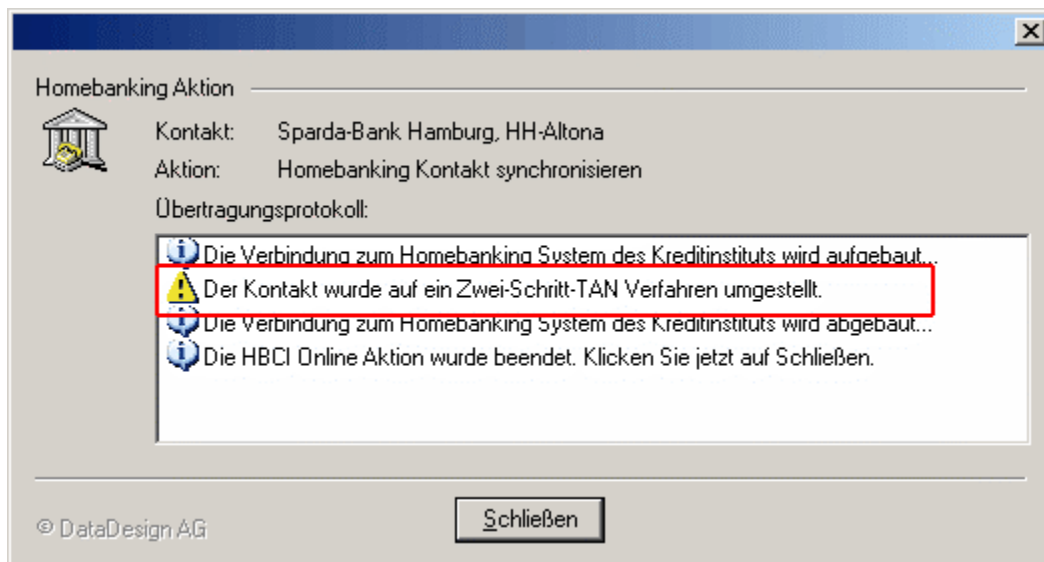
×

Homebanking Aktion

Kontakt: Sparda-Bank Hamburg, HH-Altona

Aktion: Homebanking Kontakt synchronisieren

Übertragungsprotokoll:

Die Verbindung zum Homebanking System des Kreditinstituts wird aufgebaut...

Der Kontakt wurde auf ein Zwei-Schritt-TAN Verfahren umgestellt.

Die Verbindung zum Homebanking System des Kreditinstituts wird abgebaut...

Die HBCI Online Aktion wurde beendet. Klicken Sie jetzt auf Schließen.

© DataDesign AG

Schließen